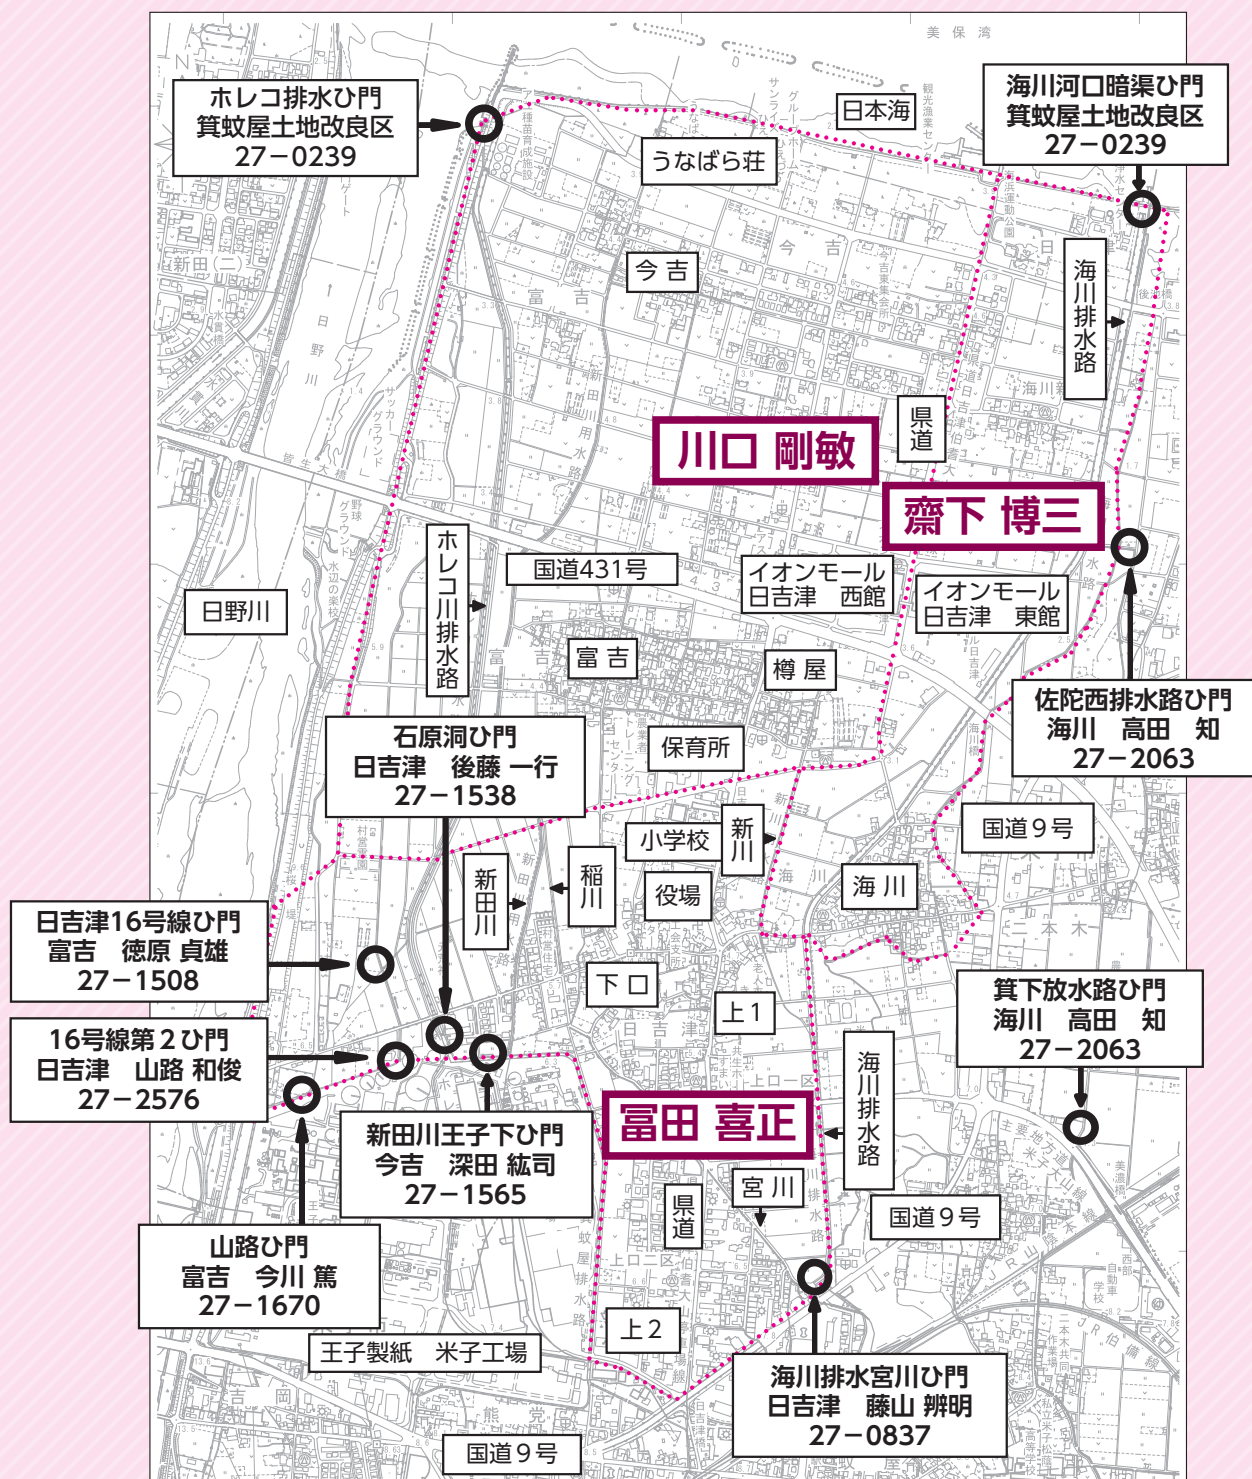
美 保 湾

ホレコ排水ひ門
箕蚊屋土地改良区
27－0239

日本海

うなばら荘

海川河口暗渠ひ門
箕蚊屋土地改良区
27－0239

今 吉

海川排水路

川口 剛敏

県道

齋下 博三

国道431号

イオンモール
日吉津 西館

イオンモール
日吉津 東館

日野川

ホレコ川排水路

富 吉

樽 屋

佐陀西排水路ひ門
海川 高田 知
27－2063

石原洞ひ門
日吉津 後藤 一行
27－1538

保育所

国道９号

小学校

新川

稲川

新田川

役場

海 川

日吉津16号線ひ門
富吉 徳原 貞雄
27－1508

下 口

上1

箕下放水路ひ門
海川 高田 知
27－2063

16号線第２ひ門
日吉津 山路 和俊
27－2576

冨田 喜正

海川排水路

新田川王子下ひ門
今吉 深田 紘司
27－1565

宮 川

国道９号

県道

山路ひ門
富吉 今川 篤
27－1670

上2

王子製紙 米子工場

海川排水宮川ひ門
日吉津 藤山 辨明
27－0837

国道９号